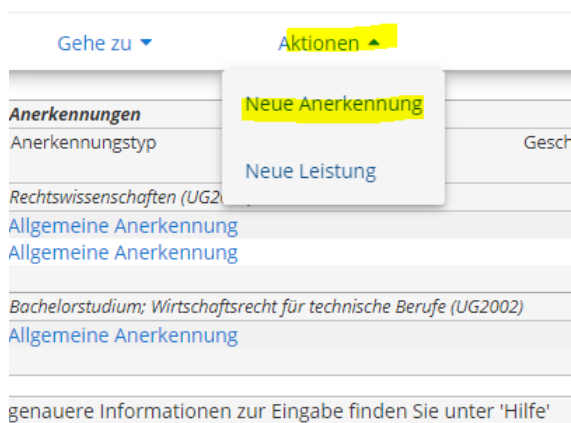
Gehe zu ▾ Aktionen ▴

Neue Anerkennung

Neue Leistung

Anerkennungen

Anerkennungstyp

Gesch

Rechtswissenschaften (UG2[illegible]

Allgemeine Anerkennung

Allgemeine Anerkennung

Bachelorstudium; Wirtschaftsrecht für technische Berufe (UG2002)

Allgemeine Anerkennung

genauere Informationen zur Eingabe finden Sie unter 'Hilfe'